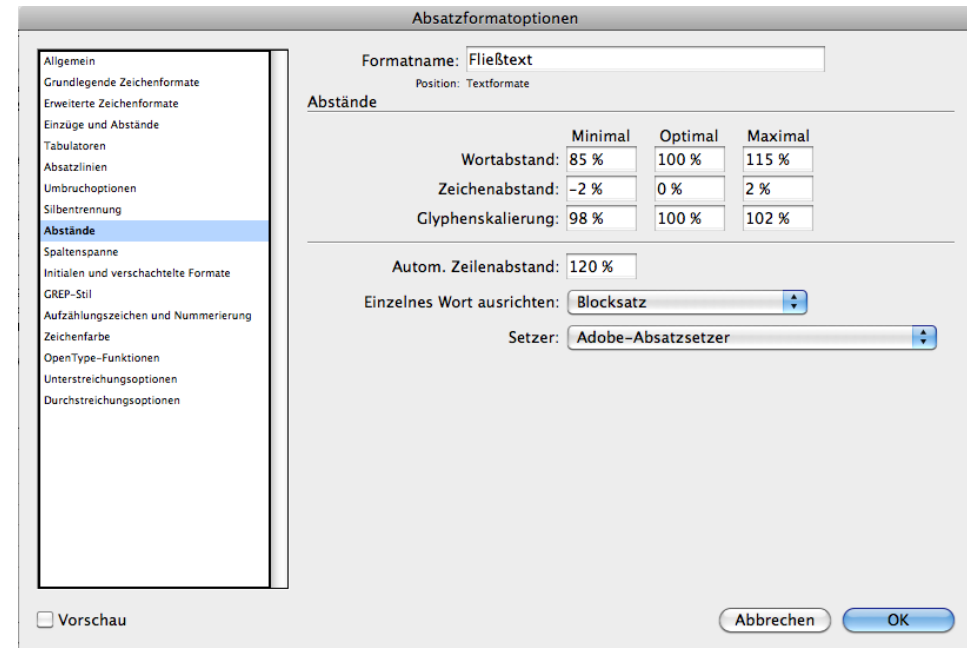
Absatzformatoptionen

Allgemein
Grundlegende Zeichenformate
Erweiterte Zeichenformate
Einzüge und Abstände
Tabulatoren
Absatzlinien
Umbruchoptionen
Silbentrennung
Abstände
Spaltenspanne
Initialen und verschachtelte Formate
GREP-Stil
Aufzählungszeichen und Nummerierung
Zeichenfarbe
OpenType-Funktionen
Unterstreichungsoptionen
Durchstreichungsoptionen

Formatname: Fließtext
Position: Textformate

Abstände

| | Minimal | Optimal | Maximal |
|---|---|---|---|
| Wortabstand: | 85 % | 100 % | 115 % |
| Zeichenabstand: | –2 % | 0 % | 2 % |
| Glyphenskalierung: | 98 % | 100 % | 102 % |

Autom. Zeilenabstand: 120 %
Einzelnes Wort ausrichten: Blocksatz
Setzer: Adobe-Absatzsetzer

Vorschau
Abbrechen
OK